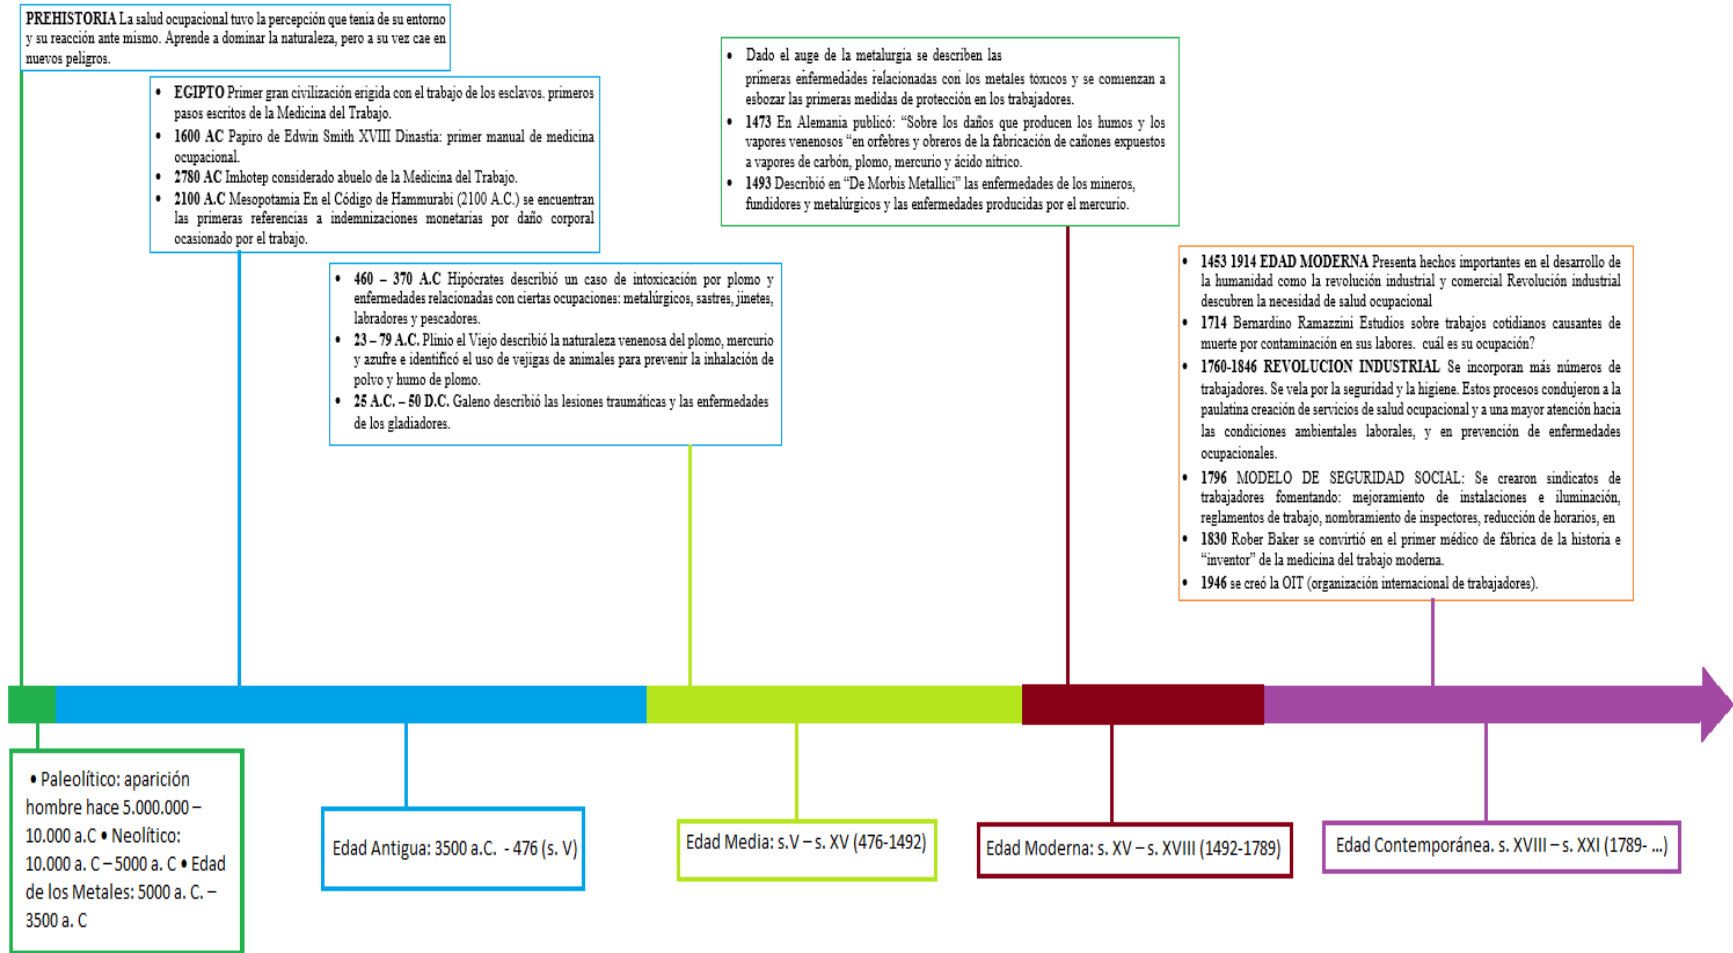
PREHISTORIA La salud ocupacional tuvo la percepción que tenia de su entorno y su reacción ante mismo. Aprende a dominar la naturaleza, pero a su vez cae en nuevos peligros.

• EGIPTO Primer gran civilización erigida con el trabajo de los esclavos. primeros pasos escritos de la Medicina del Trabajo.
• 1600 AC Papiro de Edwin Smith XVIII Dinastia: primer manual de medicina ocupacional.
• 2780 AC Imhotep considerado abuelo de la Medicina del Trabajo.
• 2100 A.C Mesopotamia En el Código de Hammurabi (2100 A.C.) se encuentran las primeras referencias a indemnizaciones monetarias por daño corporal ocasionado por el trabajo.

• 460 – 370 A.C Hipócrates describió un caso de intoxicación por plomo y enfermedades relacionadas con ciertas ocupaciones: metalúrgicos, sastres, jinetes, labradores y pescadores.
• 23 – 79 A.C. Plinio el Viejo describió la naturaleza venenosa del plomo, mercurio y azufre e identificó el uso de vejigas de animales para prevenir la inhalación de polvo y humo de plomo.
• 25 A.C. – 50 D.C. Galeno describió las lesiones traumáticas y las enfermedades de los gladiadores.

• Dado el auge de la metalurgia se describen las primeras enfermedades relacionadas con los metales tóxicos y se comienzan a esbozar las primeras medidas de protección en los trabajadores.
• 1473 En Alemania publicó: "Sobre los daños que producen los humos y los vapores venenosos "en orfebres y obreros de la fabricación de cañones expuestos a vapores de carbón, plomo, mercurio y ácido nítrico.
• 1493 Describió en "De Morbis Metallici" las enfermedades de los mineros, fundidores y metalúrgicos y las enfermedades producidas por el mercurio.

• 1453 1914 EDAD MODERNA Presenta hechos importantes en el desarrollo de la humanidad como la revolución industrial y comercial Revolución industrial descubren la necesidad de salud ocupacional
• 1714 Bernardino Ramazzini Estudios sobre trabajos cotidianos causantes de muerte por contaminación en sus labores. cuál es su ocupación?
• 1760-1846 REVOLUCION INDUSTRIAL Se incorporan más números de trabajadores. Se vela por la seguridad y la higiene. Estos procesos condujeron a la paulatina creación de servicios de salud ocupacional y a una mayor atención hacia las condiciones ambientales laborales, y en prevención de enfermedades ocupacionales.
• 1796 MODELO DE SEGURIDAD SOCIAL: Se crearon sindicatos de trabajadores fomentando: mejoramiento de instalaciones e iluminación, reglamentos de trabajo, nombramiento de inspectores, reducción de horarios, en
• 1830 Rober Baker se convirtió en el primer médico de fábrica de la historia e "inventor" de la medicina del trabajo moderna.
• 1946 se creó la OIT (organización internacional de trabajadores).

• Paleolítico: aparición hombre hace 5.000.000 – 10.000 a.C • Neolítico: 10.000 a. C – 5000 a. C • Edad de los Metales: 5000 a. C. – 3500 a. C

Edad Antigua: 3500 a.C. - 476 (s. V)

Edad Media: s.V – s. XV (476-1492)

Edad Moderna: s. XV – s. XVIII (1492-1789)

Edad Contemporánea. s. XVIII – s. XXI (1789- ...)